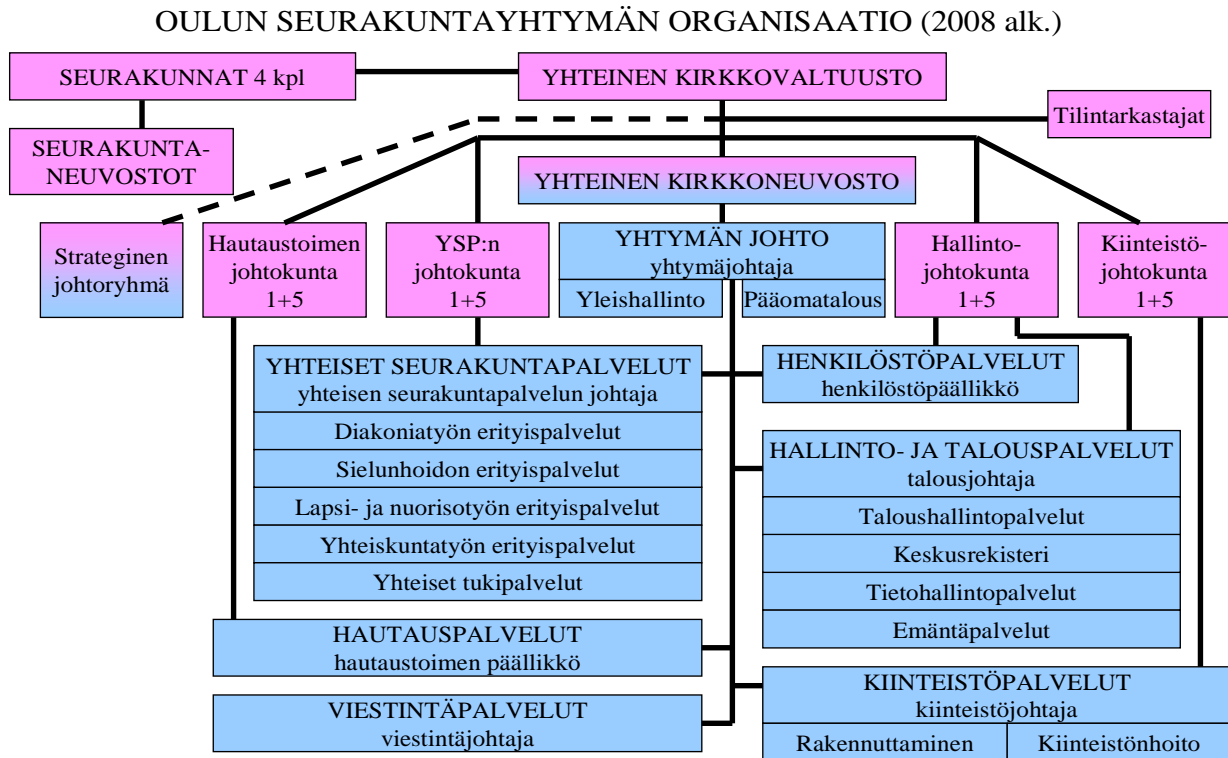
OULUN SEURAKUNTAYHTYMÄN ORGANISAATIO (2008 alk.)

SEURAKUNNAT 4 kpl

YHTEINEN KIRKKOVALTUUSTO

Tilintarkastajat

SEURAKUNTA-NEUVOSTOT

YHTEINEN KIRKKONEUVOSTO

Strateginen johtoryhmä

Hautaustoimen johtokunta 1+5

YSP:n johtokunta 1+5

YHTYMÄN JOHTO yhtymäjohtaja

Yleishallinto

Pääomatalous

Hallinto-johtokunta 1+5

Kiinteistö-johtokunta 1+5

YHTEISET SEURAKUNTAPALVELUT yhteisen seurakuntapalvelun johtaja

Diakoniatyön erityispalvelut

Sielunhoidon erityispalvelut

Lapsi- ja nuorisotyön erityispalvelut

Yhteiskuntatyön erityispalvelut

Yhteiset tukipalvelut

HENKILÖSTÖPALVELUT henkilöstöpäällikkö

HALLINTO- JA TALOUSPALVELUT talousjohtaja

Taloushallintopalvelut

Keskusrekisteri

Tietohallintopalvelut

Emäntäpalvelut

HAUTAUSPALVELUT hautaustoimen päällikkö

VIESTINTÄPALVELUT viestintäjohtaja

KIINTEISTÖPALVELUT kiinteistöjohtaja

Rakennuttaminen

Kiinteistönhoito